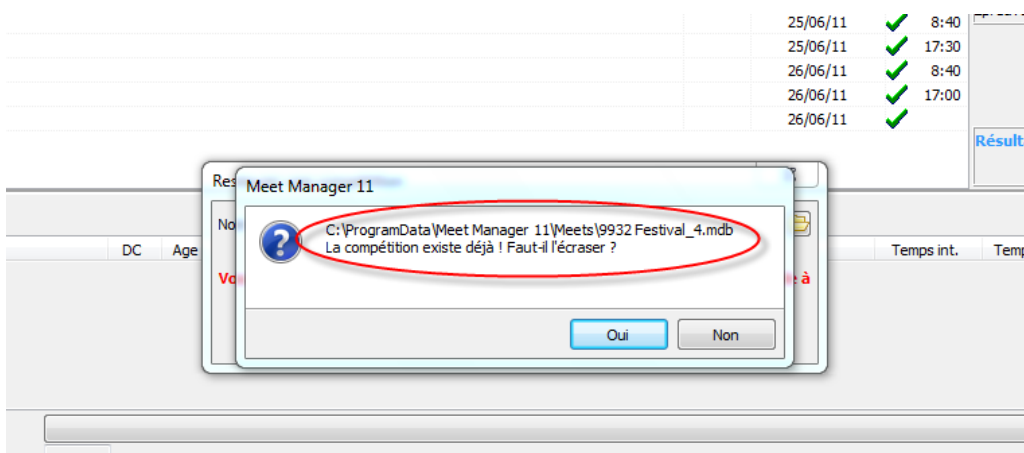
| | | |
|---|---|---|
| 25/06/11 | ✓ | 8:40 |
| 25/06/11 | ✓ | 17:30 |
| 26/06/11 | ✓ | 8:40 |
| 26/06/11 | ✓ | 17:00 |
| 26/06/11 | ✓ | |

Résult

Res

No

DC Age

Vo

e à

Temps int. Temp

Meet Manager 11

C:\ProgramData\Meet Manager 11\Meets\9932 Festival_4.mdb
La compétition existe déjà ! Faut-il l'écraser ?

Oui Non